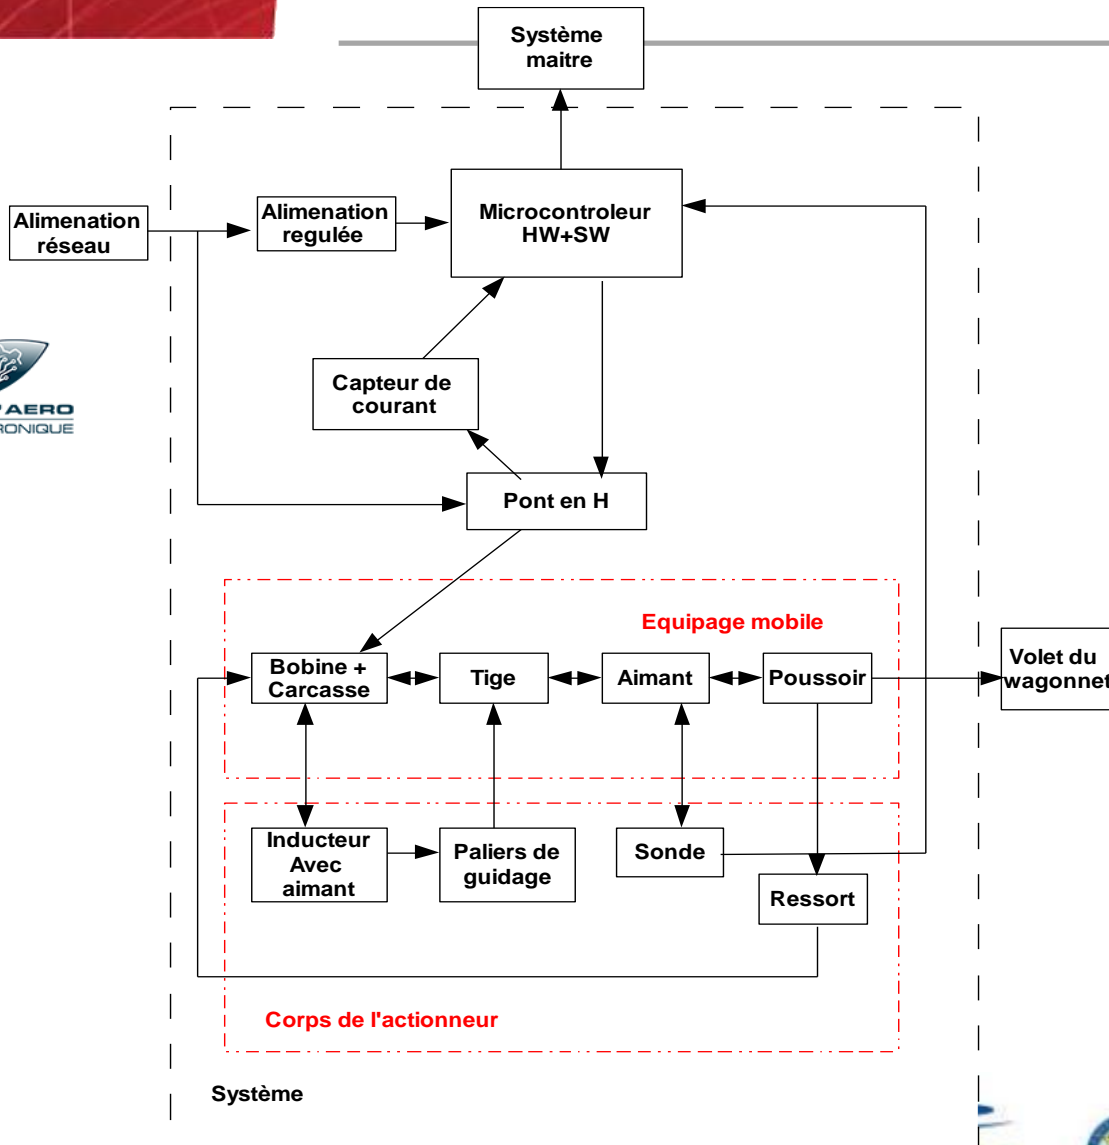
Système maitre

Alimenation réseau

Alimenation regulée

Microcontroleur HW+SW

Capteur de courant

Pont en H

AERO
RONIQUE

Equipage mobile

Bobine + Carcasse

Tige

Aimant

Poussoir

Volet du wagonnet

Inducteur Avec aimant

Paliers de guidage

Sonde

Ressort

Corps de l'actionneur

Système